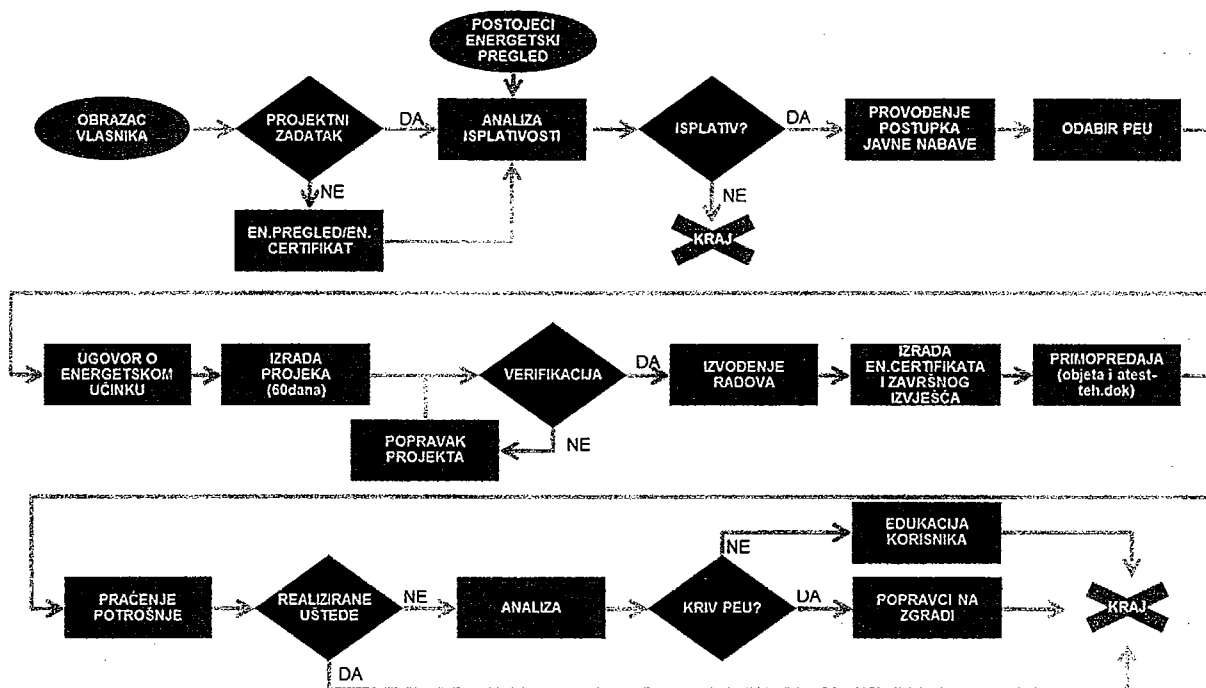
POSTOJEĆI ENERGETSKI PREGLED

OBRAZAC VLASNIKA

PROJEKTNI ZADATAK

DA

ANALIZA ISPLATIVOSTI

ISPLATIV?

DA

PROVOĐENJE POSTUPKA JAVNE NABAVE

ODABIR PEU

NE

EN.PREGLED/EN. CERTIFIKAT

NE

KRAJ

UGOVOR O ENERGETSKOM UČINKU

IZRADA PROJEKA (60dana)

VERIFIKACIJA

DA

IZVOĐENJE RADOVA

IZRADA EN.CERTIFIKATA I ZAVRŠNOG IZVJEŠĆA

PRIMOPREDAJA (objeta i atest-teh.dok)

POPRAVAK PROJEKTA

NE

EDUKACIJA KORISNIKA

NE

PRAĆENJE POTROŠNJE

REALIZIRANE UŠTEDE

NE

ANALIZA

KRIV PEU?

DA

POPRAVCI NA ZGRADI

KRAJ

DA